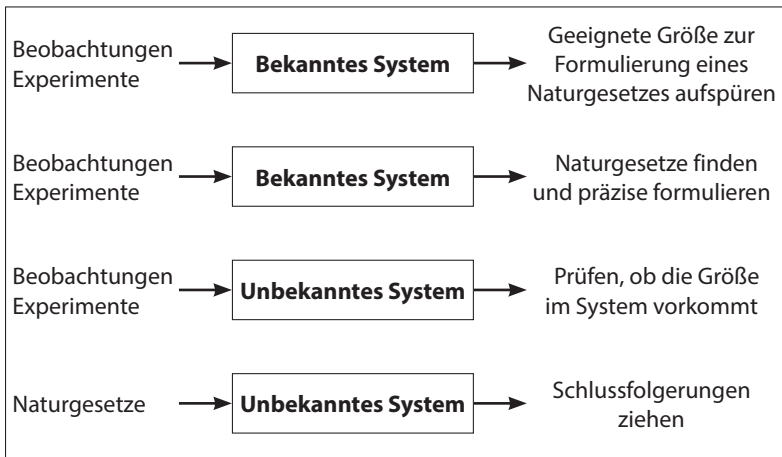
Beobachtungen Experimente → **Bekanntes System** → Geeignete Größe zur Formulierung eines Naturgesetzes aufspüren

Beobachtungen Experimente → **Bekanntes System** → Naturgesetze finden und präzise formulieren

Beobachtungen Experimente → **Unbekanntes System** → Prüfen, ob die Größe im System vorkommt

Naturgesetze → **Unbekanntes System** → Schlussfolgerungen ziehen